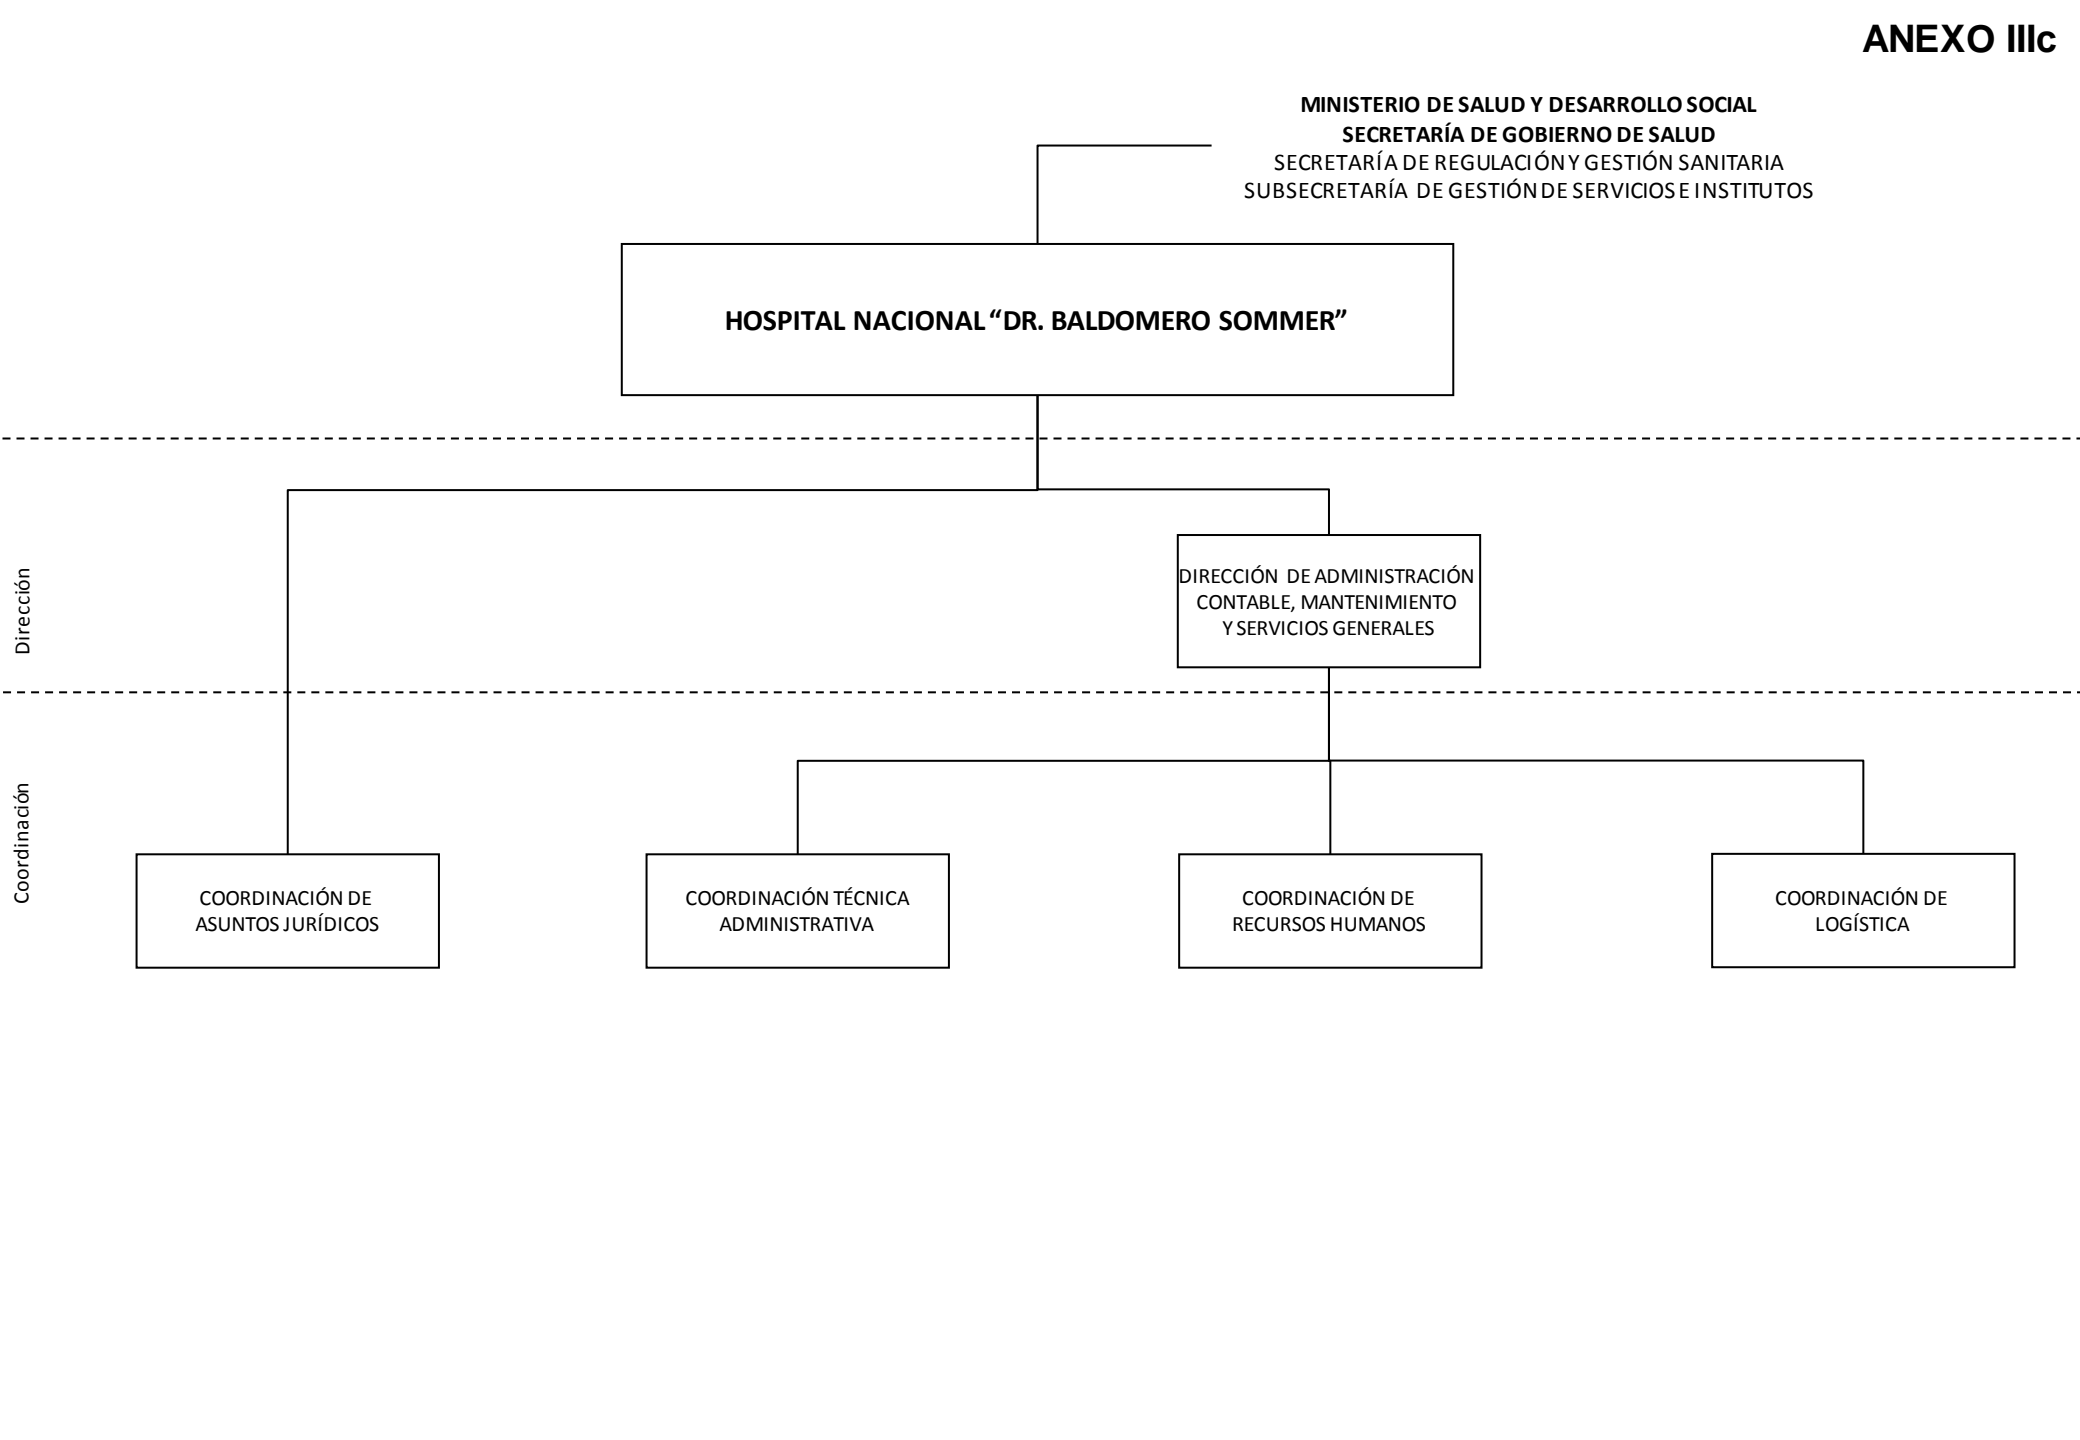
ANEXO IIIc

MINISTERIO DE SALUD Y DESARROLLO SOCIAL
SECRETARÍA DE GOBIERNO DE SALUD
SECRETARÍA DE REGULACIÓN Y GESTIÓN SANITARIA
SUBSECRETARÍA DE GESTIÓN DE SERVICIOS E INSTITUTOS

HOSPITAL NACIONAL "DR. BALDOMERO SOMMER"

Dirección

DIRECCIÓN DE ADMINISTRACIÓN CONTABLE, MANTENIMIENTO Y SERVICIOS GENERALES

Coordinación

COORDINACIÓN DE ASUNTOS JURÍDICOS

COORDINACIÓN TÉCNICA ADMINISTRATIVA

COORDINACIÓN DE RECURSOS HUMANOS

COORDINACIÓN DE LOGÍSTICA